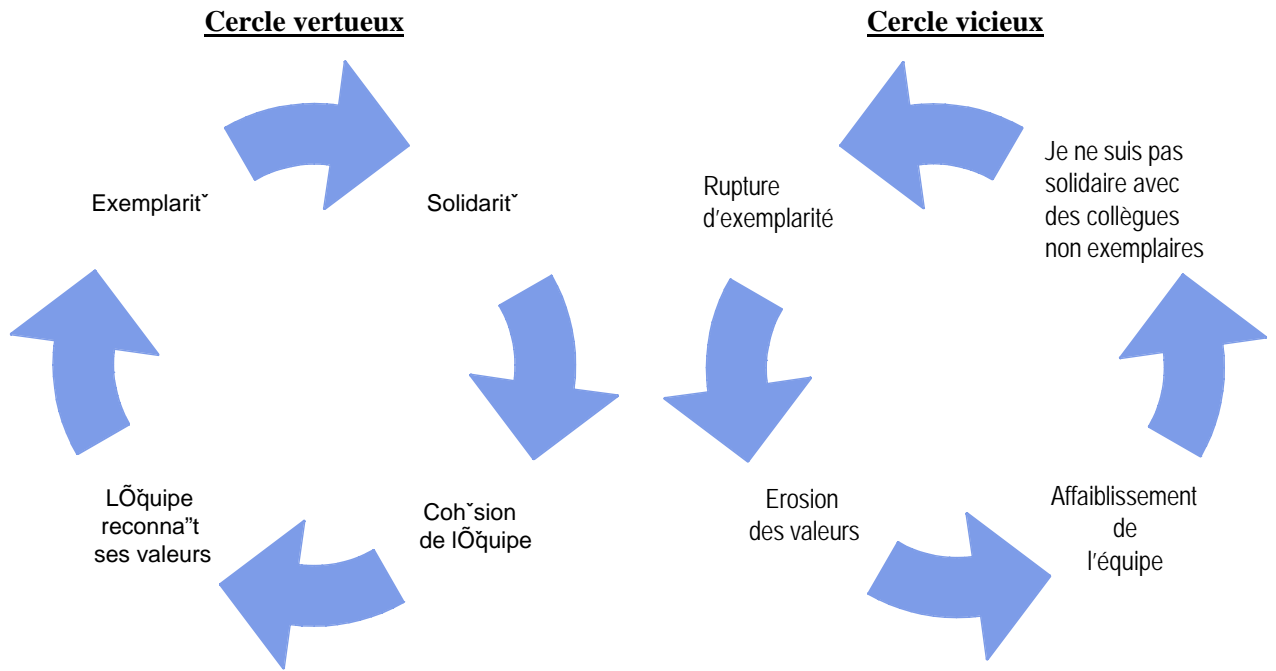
Cercle vertueux

Exemplaritˇ

Solidaritˇ

Cohˇsion de lÕǭquipe

LÕǭquipe reconna"t ses valeurs

Cercle vicieux

Rupture d'exemplarité

Je ne suis pas solidaire avec des collègues non exemplaires

Affaiblissement de l'équipe

Erosion des valeurs